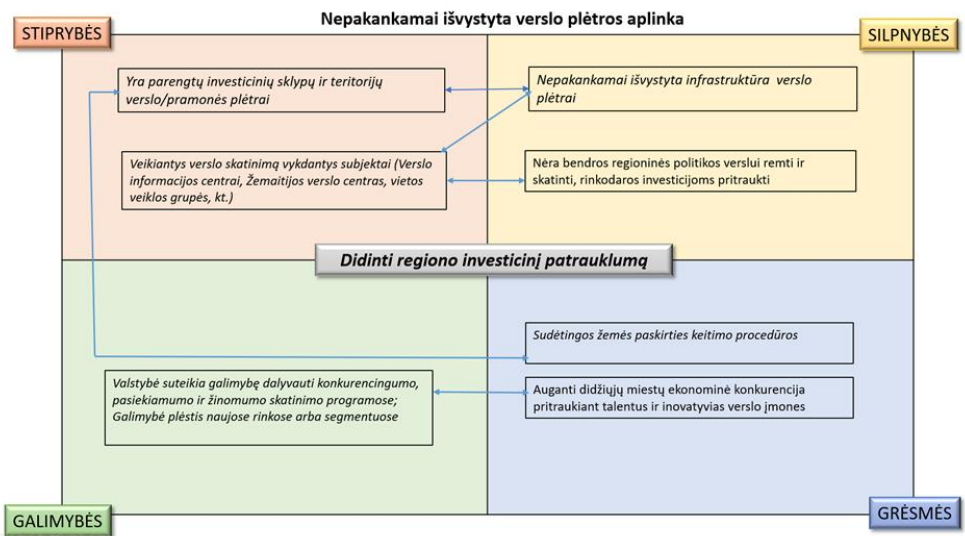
Nepakankamai išvystyta verslo plėtros aplinka

STIPRYBĖS

SILPNYBĖS

Yra parengtų investicinių sklypų ir teritorijų verslo/pramonės plėtrai

Nepakankamai išvystyta infrastruktūra verslo plėtrai

Veikiantys verslo skatinimą vykdantys subjektai (Verslo informacijos centrai, Žemaitijos verslo centras, vietos veiklos grupės, kt.)

Nėra bendros regioninės politikos verslui remti ir skatinti, rinkodaros investicijoms pritraukti

Didinti regiono investicinį patrauklumą

Sudėtingos žemės paskirties keitimo procedūros

Valstybė suteikia galimybę dalyvauti konkurencingumo, pasiekiamumo ir žinomumo skatinimo programose; Galimybė plėstis naujose rinkose arba segmentuose

Auganti didžiųjų miestų ekonominė konkurencija pritraukiant talentus ir inovatyvias verslo įmones

GALIMYBĖS

GRĖSMĖS